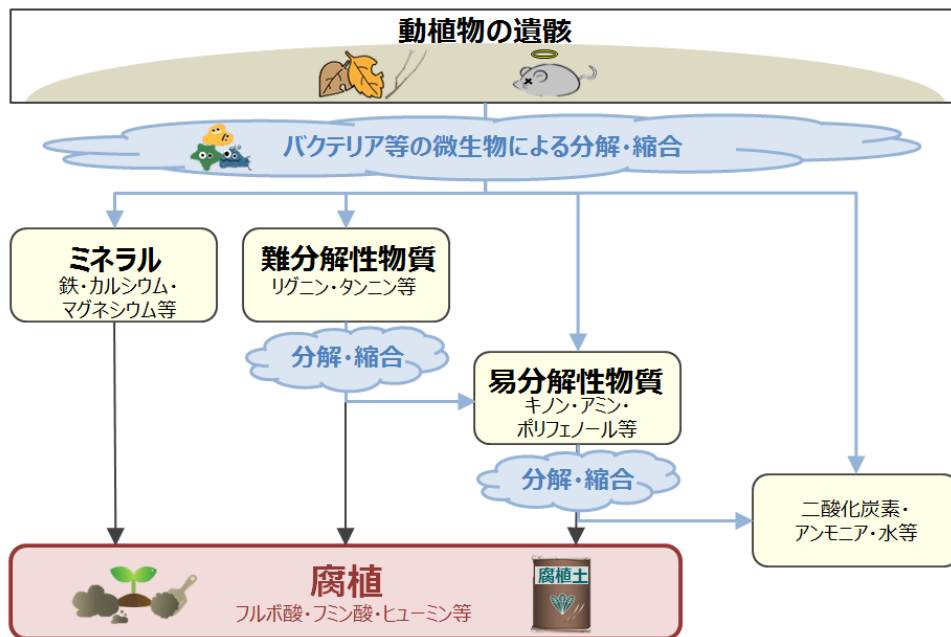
動植物の遺骸

バクテリア等の微生物による分解・縮合

ミネラル
鉄・カルシウム・マグネシウム等

難分解性物質
リグニン・タンニン等

分解・縮合

易分解性物質
キノン・アミン・ポリフェノール等

分解・縮合

二酸化炭素・アンモニア・水等

腐植
フルボ酸・フミン酸・ヒューミン等

腐植土